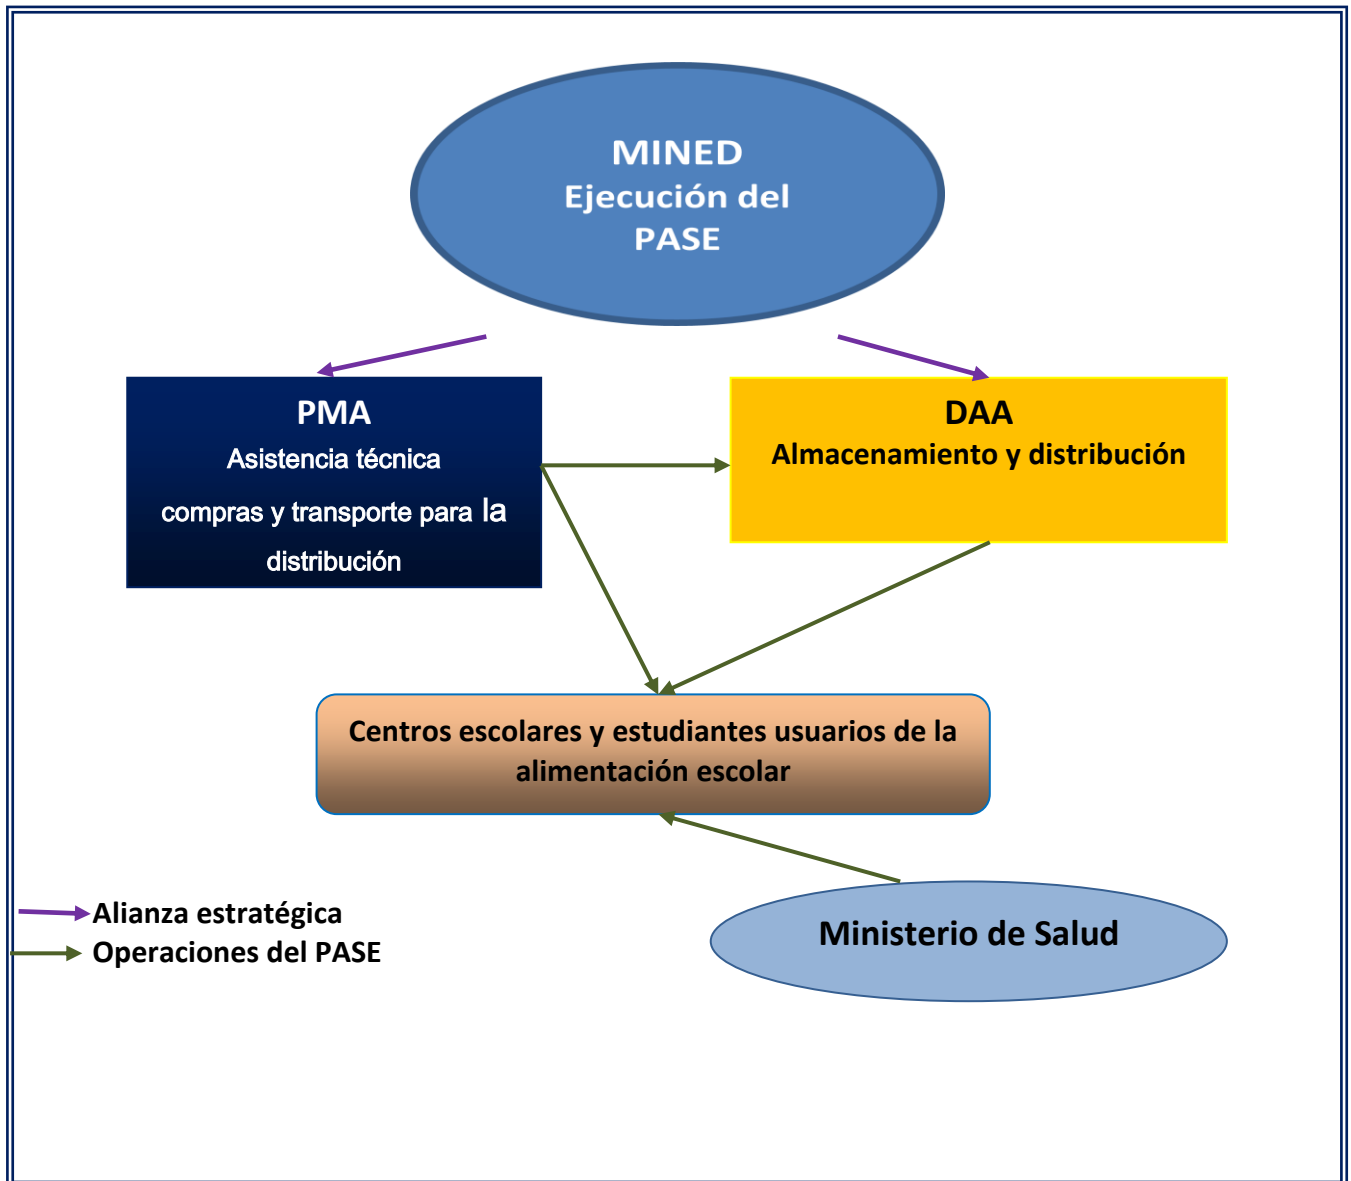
MINED
Ejecución del
PASE

PMA
Asistencia técnica
compras y transporte para la distribución

DAA
Almacenamiento y distribución

Centros escolares y estudiantes usuarios de la alimentación escolar

Alianza estratégica
Operaciones del PASE

Ministerio de Salud